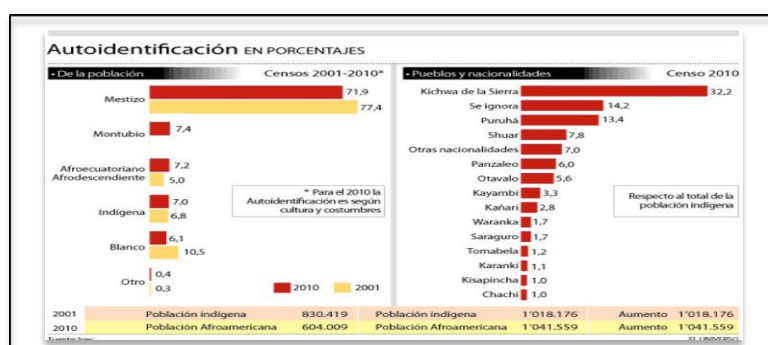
Autoidentificación EN PORCENTAJES

• De la población Censos 2001-2010*

Mestizo 71,9 77,4

Montubio 7,4

Afroecuatoriano Afrodescendiente 7,2 5,0

Indígena 7,0 6,8

Blanco 6,1 10,5

Otro 0,4 0,3

* Para el 2010 la Autoidentificación es según cultura y costumbres

2010 2001

• Pueblos y nacionalidades Censo 2010

Kichwa de la Sierra 32,2
Se ignora 14,2
Puruhá 13,4
Shuar 7,8
Otras nacionalidades 7,0
Panzaleo 6,0
Otavalo 5,6
Kayambi 3,3
Kañari 2,8
Waranka 1,7
Saraguro 1,7
Tomabela 1,2
Karanki 1,1
Kisapincha 1,0
Chachi 1,0

Respecto al total de la población indígena

| 2001 | Población indígena | 830.419 | Población indígena | 1'018.176 | Aumento | 1'018.176 |
|---|---|---|---|---|---|---|
| 2010 | Población Afroamericana | 604.009 | Población Afroamericana | 1'041.559 | Aumento | 1'041.559 |

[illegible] EL UNIVERSO